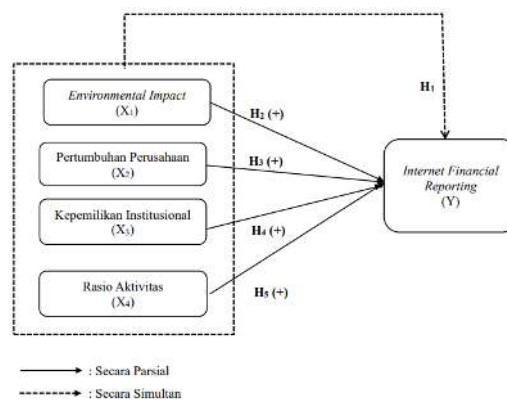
Environmental Impact
($X_1$)

Pertumbuhan Perusahaan
($X_2$)

Kepemilikan Institusional
($X_3$)

Rasio Aktivitas
($X_4$)

$H_1$

$H_2$ (+)

$H_3$ (+)

$H_4$ (+)

$H_5$ (+)

Internet Financial Reporting
(Y)

: Secara Parsial

: Secara Simultan